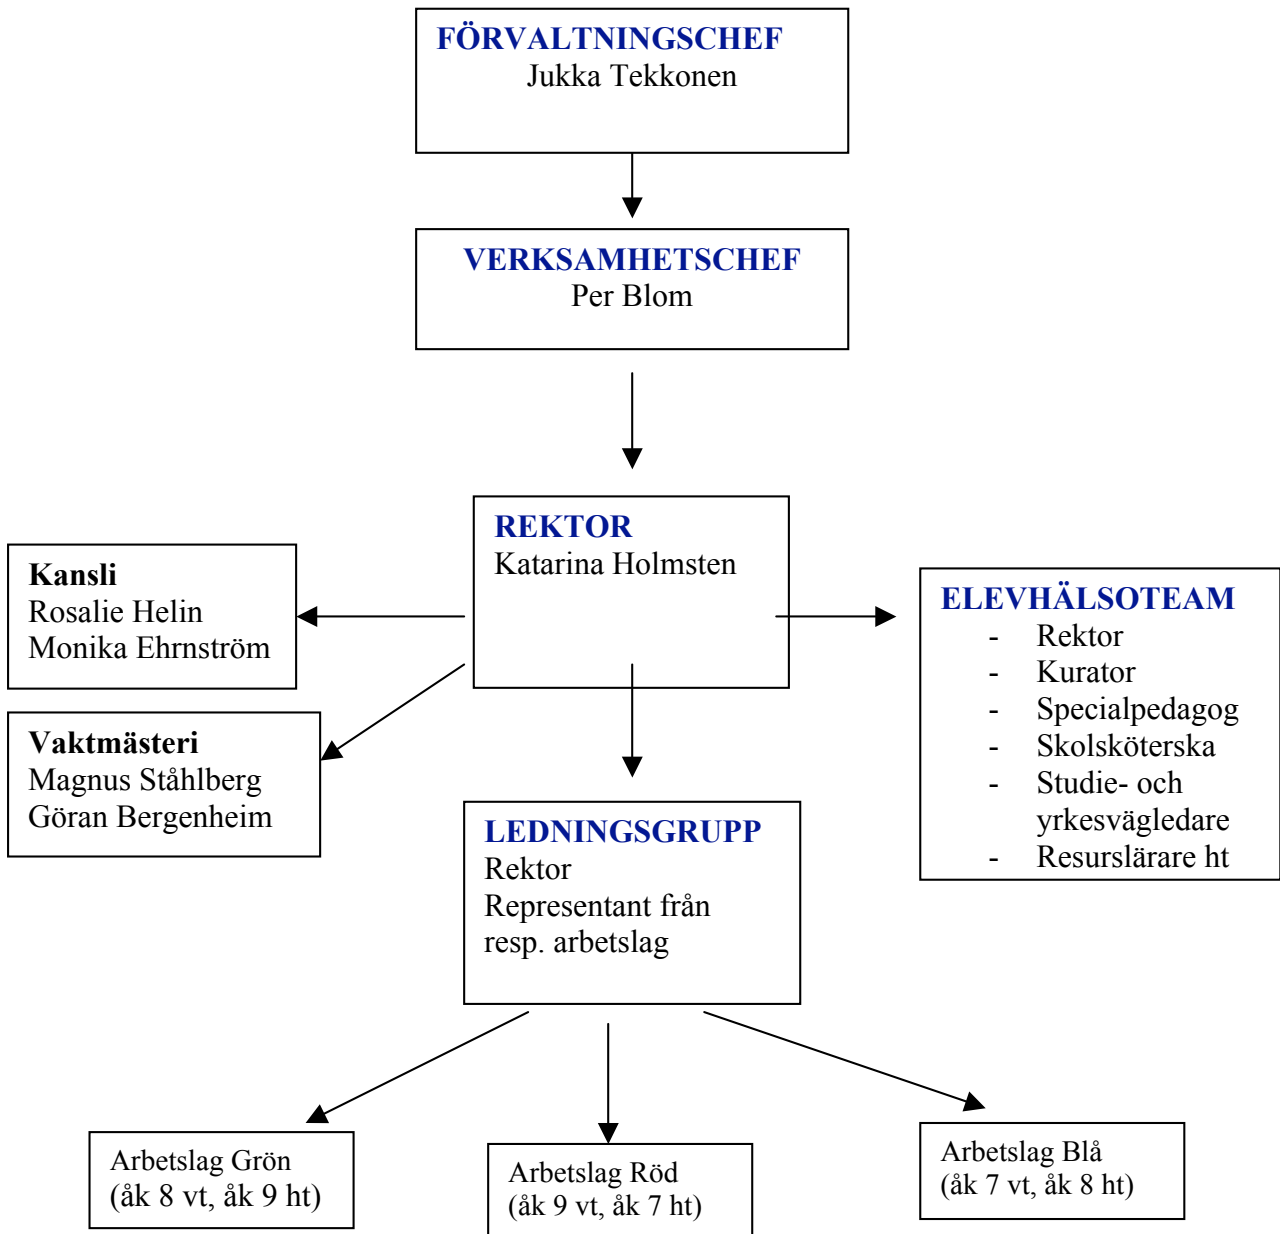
FÖRVALTNINGSCHEF
Jukka Tekkonen

VERKSAMHETSCHEF
Per Blom

REKTOR
Katarina Holmsten

Kansli
Rosalie Helin
Monika Ehrnström

Vaktmästeri
Magnus Ståhlberg
Göran Bergenheim

ELEVHÄLSOTEAM
- Rektor
- Kurator
- Specialpedagog
- Skolsköterska
- Studie- och yrkesvägledare
- Resurslärare ht

LEDNINGSGRUPP
Rektor
Representant från resp. arbetslag

Arbetslag Grön
(åk 8 vt, åk 9 ht)

Arbetslag Röd
(åk 9 vt, åk 7 ht)

Arbetslag Blå
(åk 7 vt, åk 8 ht)